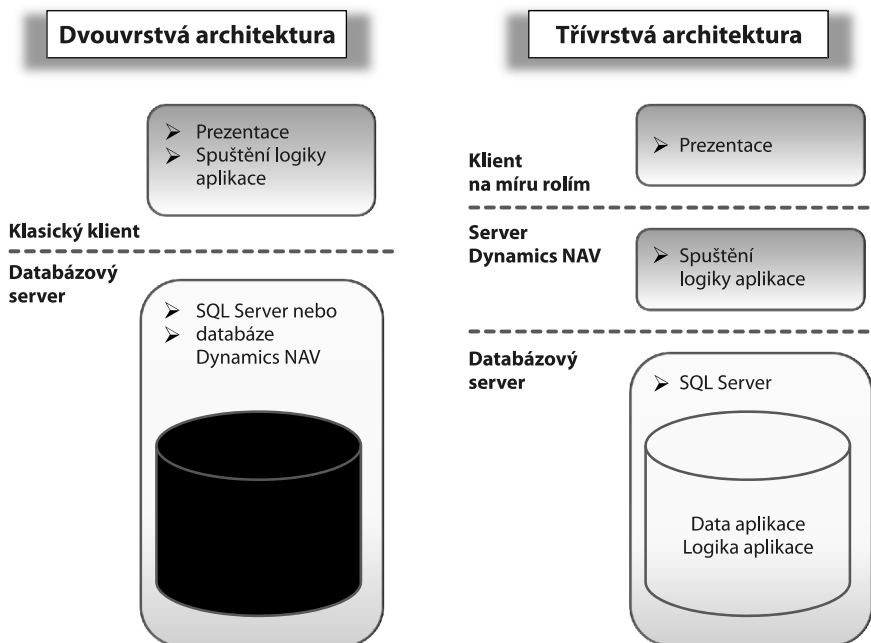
Dvouvrstvá architektura

➢ Prezentace
➢ Spuštění logiky aplikace

Klasický klient

Databázový server

➢ SQL Server nebo
➢ databáze Dynamics NAV

Třívrstvá architektura

Klient na míru rolím

➢ Prezentace

Server Dynamics NAV

➢ Spuštění logiky aplikace

Databázový server

➢ SQL Server

Data aplikace
Logika aplikace